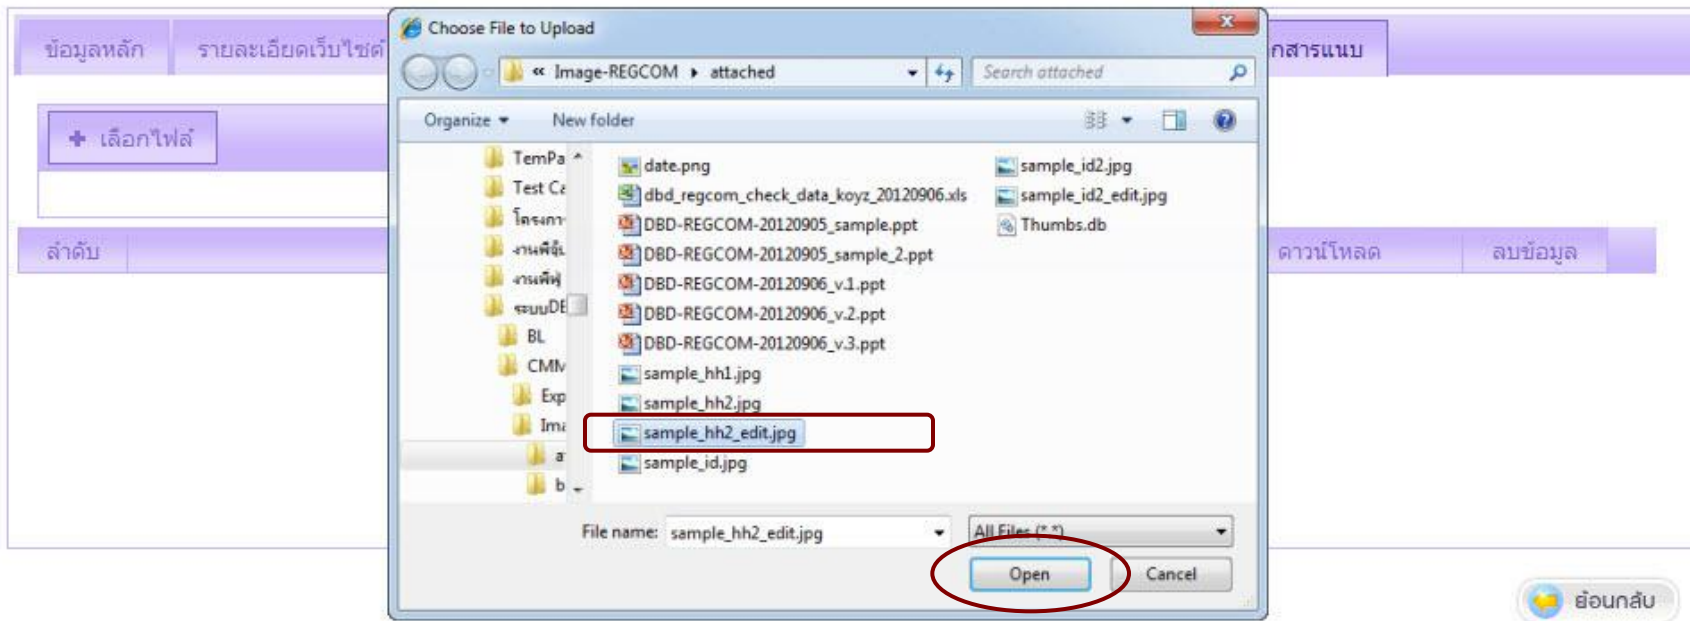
ข้อมูลหลัก รายละเอียดเว็บไซต์ กสารแนบ

เลือกไฟล์

ลำดับ ดาวน์โหลด ลบข้อมูล

Choose File to Upload

« Image-REGCOM ▸ attached

Search attached

Organize ▾ New folder

TemPa
Test Ca
โครงกา
งานที่รับ
งานพิเศ
ระบบDE
BL
CMN
Exp
Ima
a
b

date.png
dbd_regcom_check_data_koyz_20120906.xls
DBD-REGCOM-20120905_sample.ppt
DBD-REGCOM-20120905_sample_2.ppt
DBD-REGCOM-20120906_v.1.ppt
DBD-REGCOM-20120906_v.2.ppt
DBD-REGCOM-20120906_v.3.ppt
sample_hh1.jpg
sample_hh2.jpg
sample_hh2_edit.jpg
sample_id.jpg
sample_id2.jpg
sample_id2_edit.jpg
Thumbs.db

File name: sample_hh2_edit.jpg

All Files (*.*)

Open Cancel

ย้อนกลับ